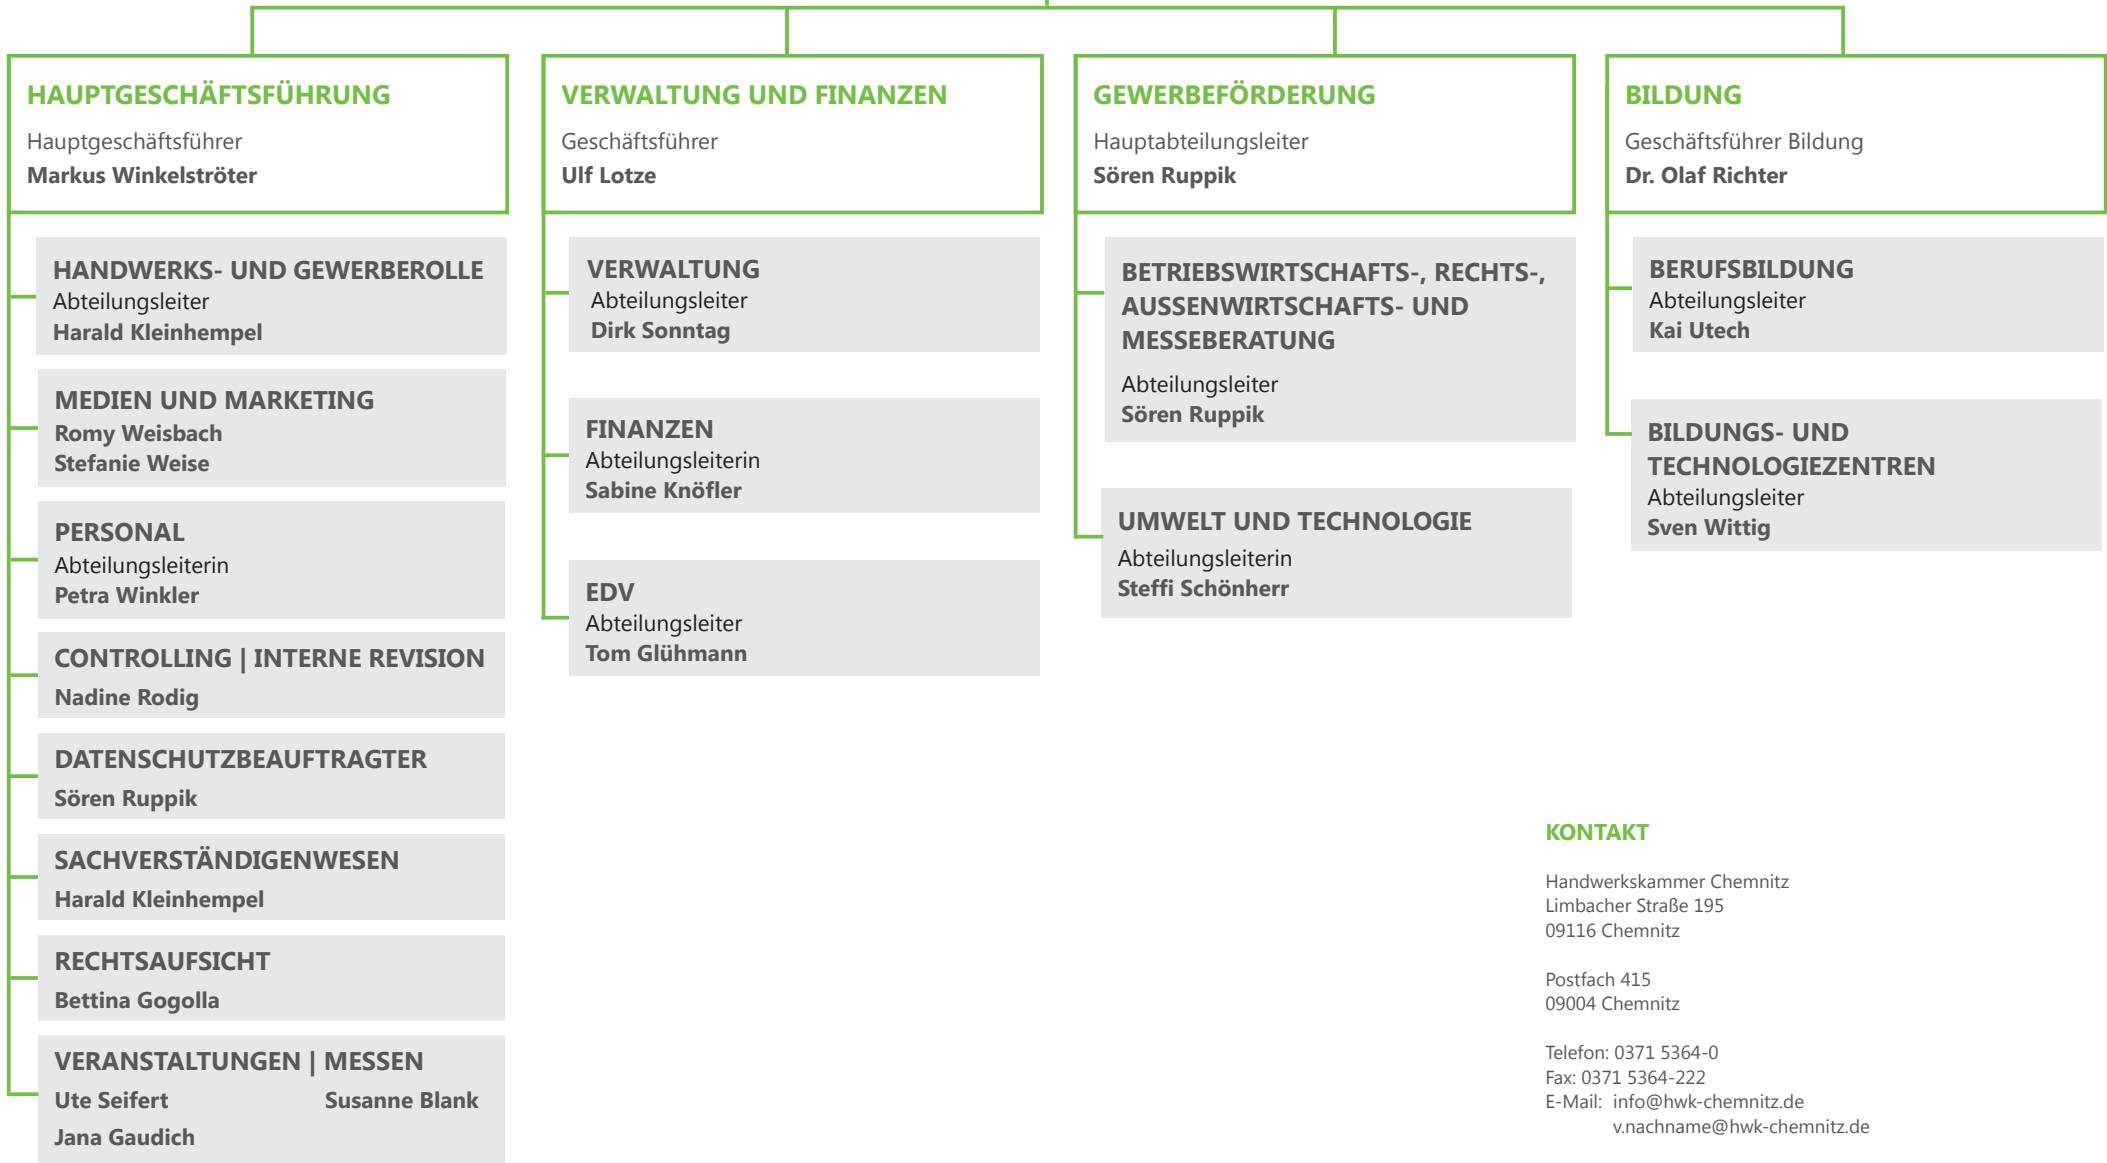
HAUPTGESCHÄFTSFÜHRUNG
Hauptgeschäftsführer
Markus Winkelströter

HANDWERKS- UND GEWERBEROLLE
Abteilungsleiter
Harald Kleinhempel

MEDIEN UND MARKETING
Romy Weisbach
Stefanie Weise

PERSONAL
Abteilungsleiterin
Petra Winkler

CONTROLLING | INTERNE REVISION
Nadine Rodig

DATENSCHUTZBEAUFTRAGTER
Sören Ruppik

SACHVERSTÄNDIGENWESEN
Harald Kleinhempel

RECHTSAUFSICHT
Bettina Gogolla

VERANSTALTUNGEN | MESSEN
Ute Seifert
Susanne Blank
Jana Gaudich

VERWALTUNG UND FINANZEN
Geschäftsführer
Ulf Lotze

VERWALTUNG
Abteilungsleiter
Dirk Sonntag

FINANZEN
Abteilungsleiterin
Sabine Knöfler

EDV
Abteilungsleiter
Tom Glühmann

GEWERBEFÖRDERUNG
Hauptabteilungsleiter
Sören Ruppik

BETRIEBSWIRTSCHAFTS-, RECHTS-, AUSSENWIRTSCHAFTS- UND MESSEBERATUNG
Abteilungsleiter
Sören Ruppik

UMWELT UND TECHNOLOGIE
Abteilungsleiterin
Steffi Schönherr

BILDUNG
Geschäftsführer Bildung
Dr. Olaf Richter

BERUFSBILDUNG
Abteilungsleiter
Kai Utech

BILDUNGS- UND TECHNOLOGIEZENTREN
Abteilungsleiter
Sven Wittig

KONTAKT

Handwerkskammer Chemnitz
Limbacher Straße 195
09116 Chemnitz

Postfach 415
09004 Chemnitz

Telefon: 0371 5364-0
Fax: 0371 5364-222
E-Mail: info@hwk-chemnitz.de
v.nachname@hwk-chemnitz.de